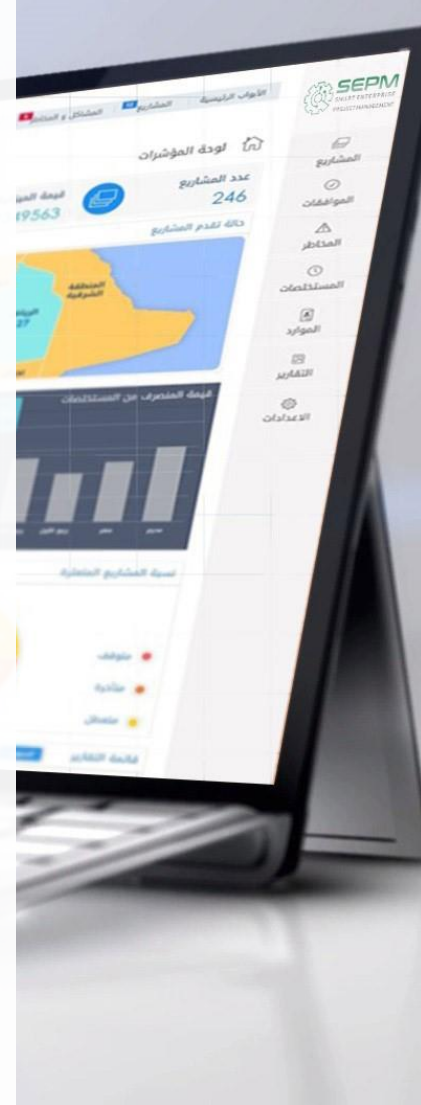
SEPM
SMART ENTERPRISE
PROJECT MANAGEMENT

الأبواب الرئيسية
المشاريع
المشاكل و المخاطر

المشاريع
الموافقات
المخاطر
المستخلصات
الموارد
التقارير
الاعدادات

لوحة المؤشرات

عدد المشاريع
246

القيمة الإجمالية
19563

حالة تقدم المشاريع

المنطقة الشرقية
الرياض
27

قيمة المنصرف من المستخلصات

ربع الأول
مصر
محرم

نسبة المشاريع المتعثرة

متوقف
متأخرة
متصاعد

قائمة التقارير